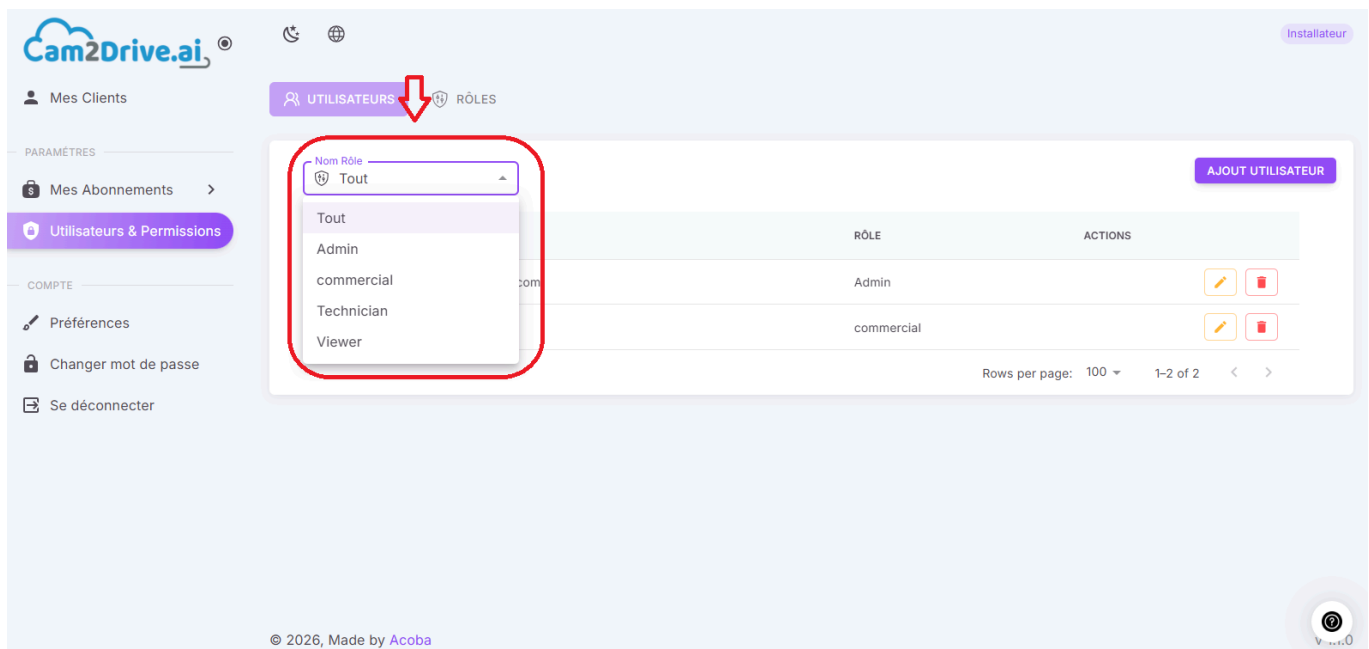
Cam2Drive.ai

Installateur

Mes Clients

PARAMÈTRES

Mes Abonnements

Utilisateurs & Permissions

COMPTE

Préférences

Changer mot de passe

Se déconnecter

UTILISATEURS

RÔLES

Nom Rôle

Tout

AJOUT UTILISATEUR

Tout

Admin

commercial

Technician

Viewer

RÔLE

ACTIONS

com

Admin

commercial

Rows per page: 100

1–2 of 2

© 2026, Made by Acoba

v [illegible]